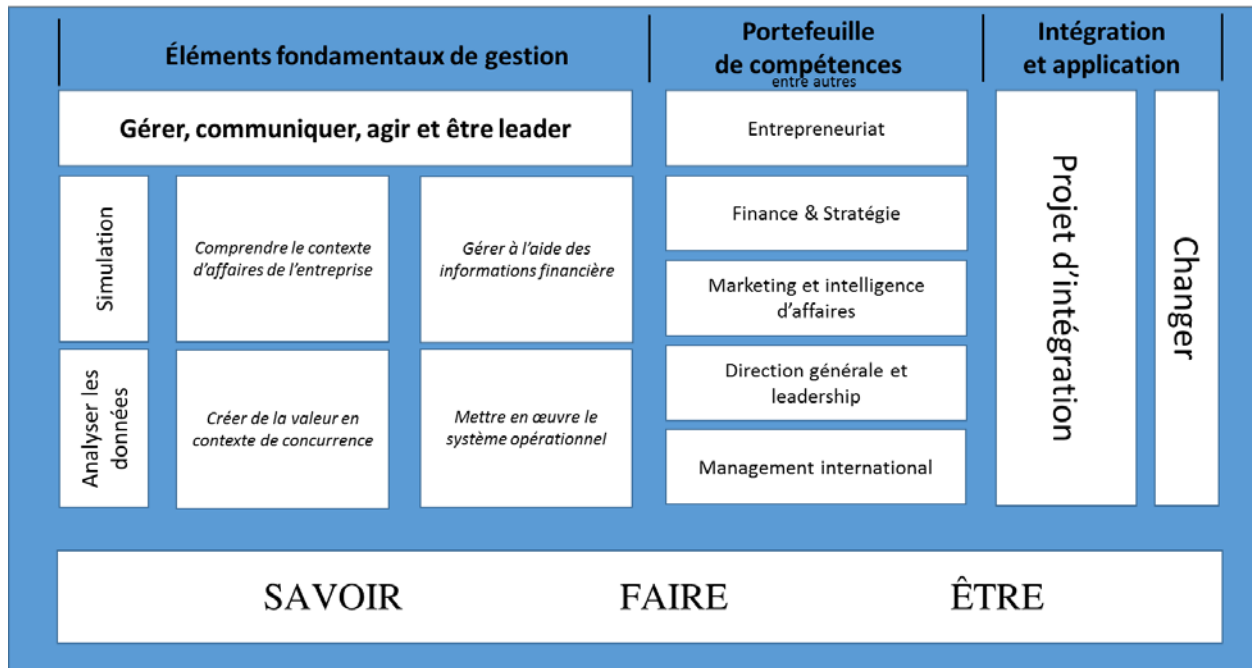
Éléments fondamentaux de gestion

Portefeuille de compétences
entre autres

Intégration et application

Gérer, communiquer, agir et être leader

Simulation

Comprendre le contexte d'affaires de l'entreprise

Gérer à l'aide des informations financière

Analyser les données

Créer de la valeur en contexte de concurrence

Mettre en œuvre le système opérationnel

Entrepreneuriat

Finance & Stratégie

Marketing et intelligence d'affaires

Direction générale et leadership

Management international

Projet d'intégration

Changer

SAVOIR FAIRE ÊTRE